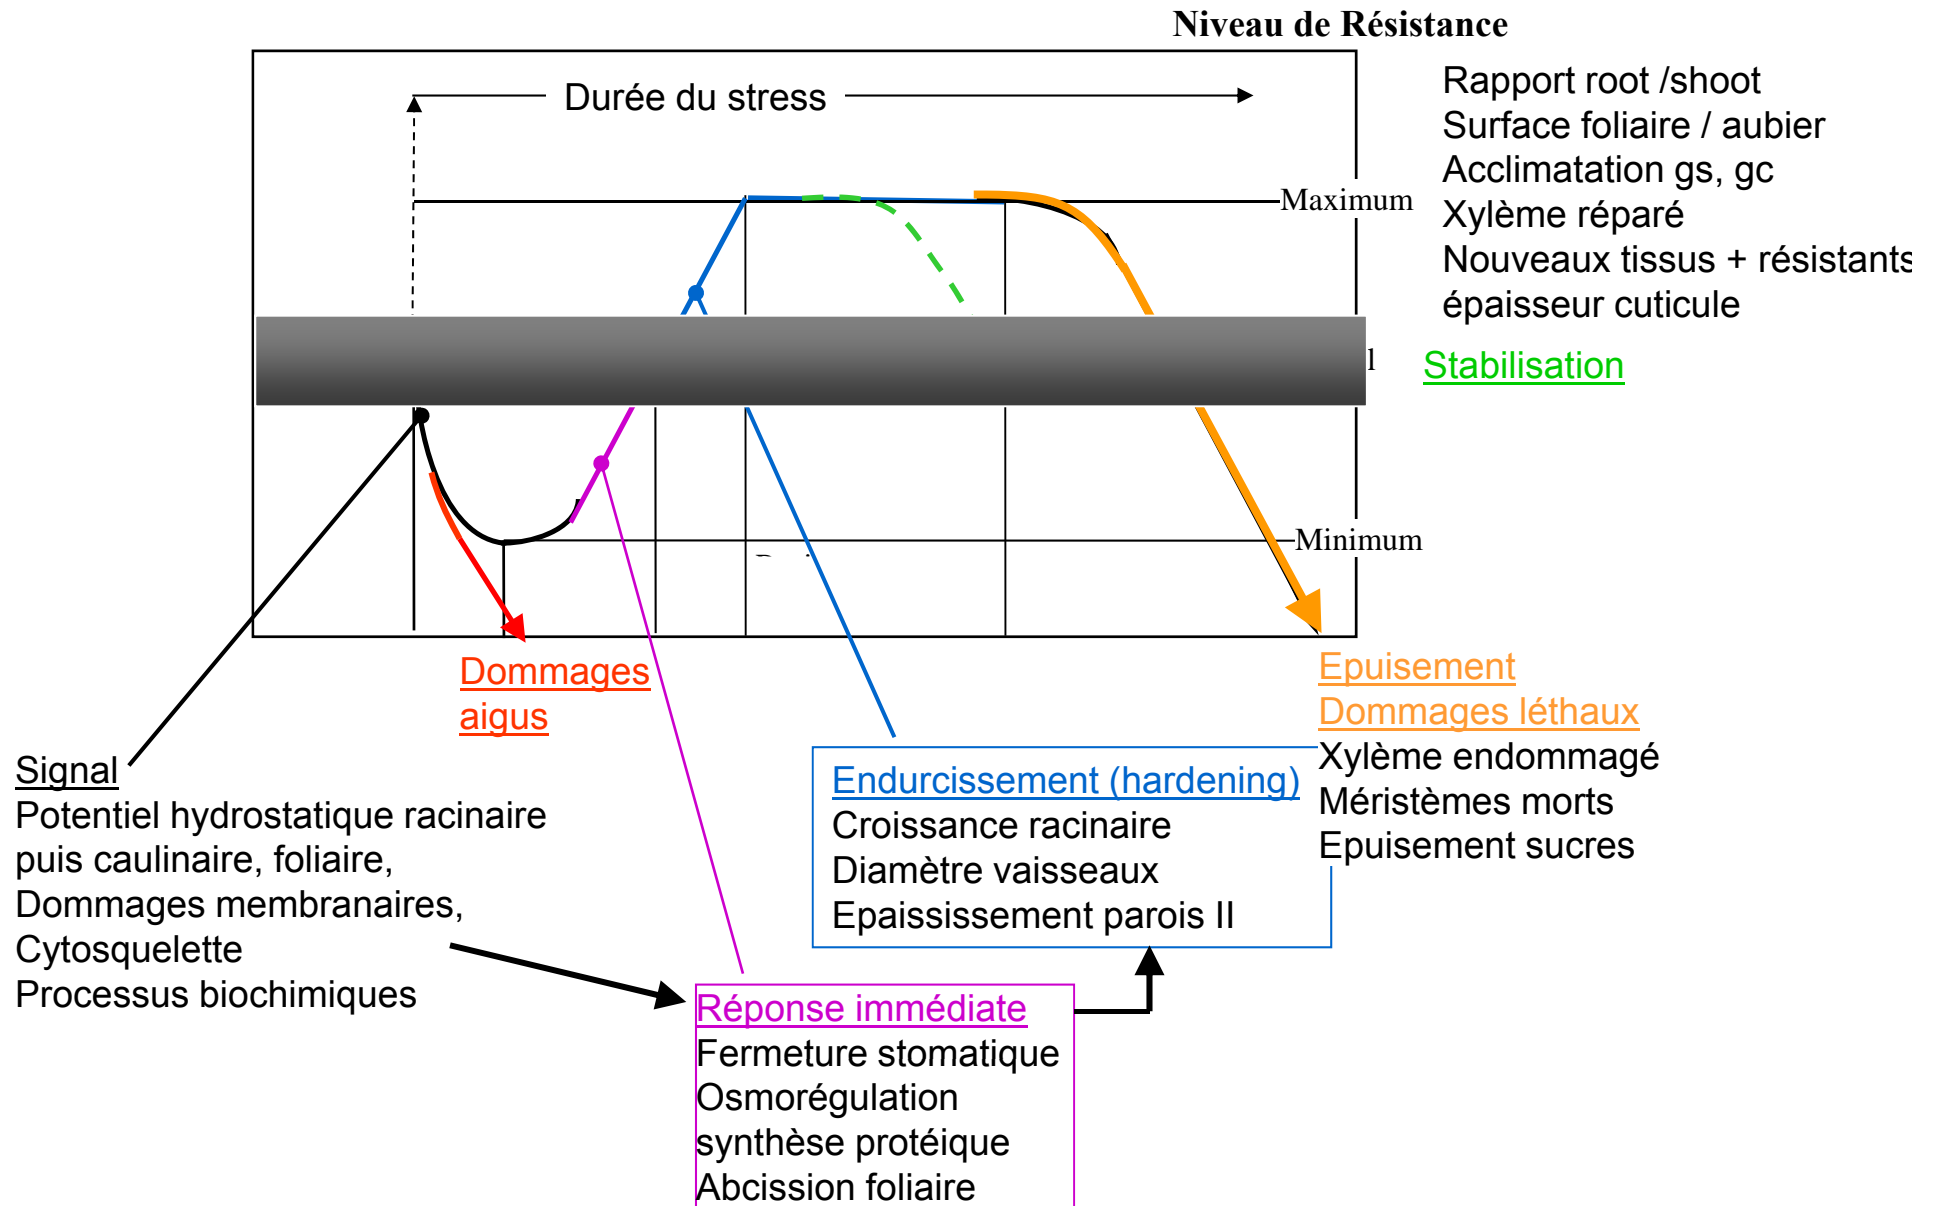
Niveau de Résistance

Durée du stress

Maximum

Minimum

l

Rapport root /shoot
Surface foliaire / aubier
Acclimatation gs, gc
Xylème réparé
Nouveaux tissus + résistants
épaisseur cuticule

Stabilisation

Dommages aigus

Epuisement
Dommages léthaux
Xylème endommagé
Méristèmes morts
Epuisement sucres

Endurcissement (hardening)
Croissance racinaire
Diamètre vaisseaux
Epaississement parois II

Signal
Potentiel hydrostatique racinaire puis caulinaire, foliaire,
Dommages membranaires,
Cytosquelette
Processus biochimiques

Réponse immédiate
Fermeture stomatique
Osmorégulation
synthèse protéique
Abcission foliaire